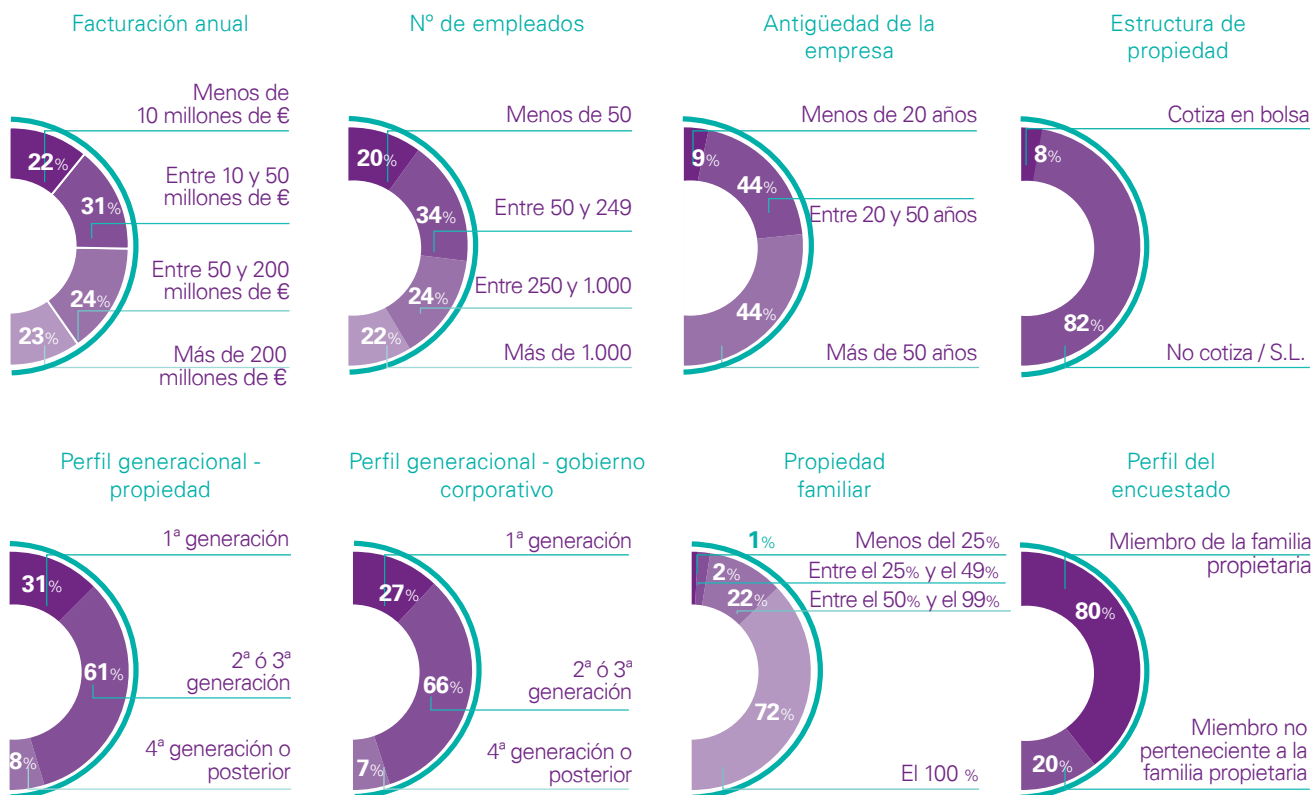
Facturación anual

Menos de 10 millones de €
22%
Entre 10 y 50 millones de €
31%
Entre 50 y 200 millones de €
24%
23%
Más de 200 millones de €

Nº de empleados

Menos de 50
20%
34%
Entre 50 y 249
24%
Entre 250 y 1.000
22%
Más de 1.000

Antigüedad de la empresa

Menos de 20 años
9%
44%
Entre 20 y 50 años
44%
Más de 50 años

Estructura de propiedad

Cotiza en bolsa
8%
82%
No cotiza / S.L.

Perfil generacional - propiedad

1ª generación
31%
61%
2ª ó 3ª generación
8%
4ª generación o posterior

Perfil generacional - gobierno corporativo

1ª generación
27%
66%
2ª ó 3ª generación
7%
4ª generación o posterior

Propiedad familiar

1%
Menos del 25%
2%
Entre el 25% y el 49%
22%
Entre el 50% y el 99%
72%
El 100 %

Perfil del encuestado

Miembro de la familia propietaria
80%
Miembro no perteneciente a la familia propietaria
20%